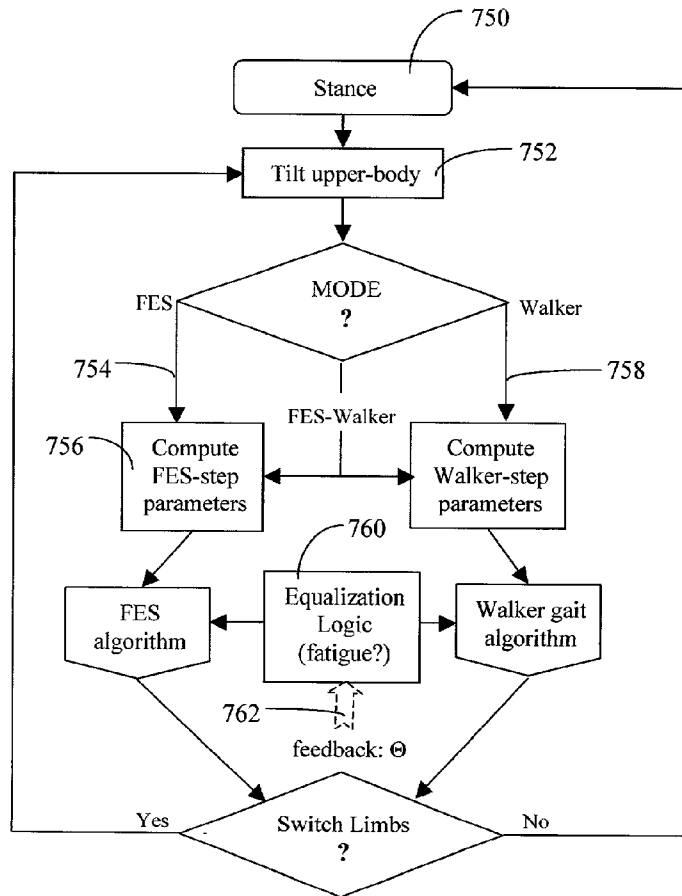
750

Stance

752

Tilt upper-body

MODE
?

FES

Walker

754

758

FES-Walker

756

Compute FES-step parameters

Compute Walker-step parameters

760

FES algorithm

Equalization Logic (fatigue?)

Walker gait algorithm

762

feedback: $\Theta$

Yes

Switch Limbs
?

No